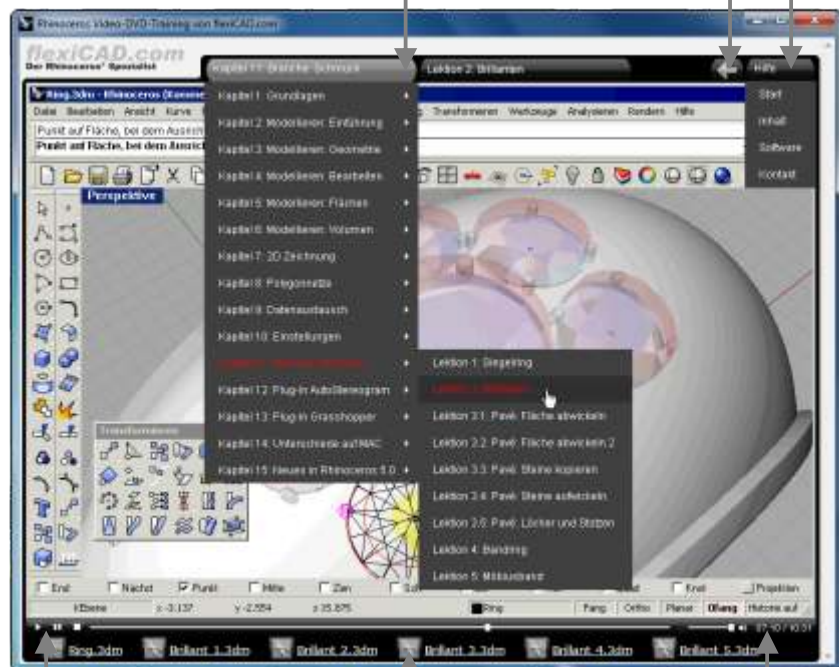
Rhinoceros Video-DVD-Training von flexiCAD.com

flexiCAD.com
Der Rhinoceros® Spezialist

Kapitel 11: Branche Schmuck
Lektion 2: Brillanten
Hilfe

Start
Inhalt
Software
Kontakt

Ring.3dm - Rhinoceros (Commercial)
Datei Bearbeiten Ansicht Kurve
Transformieren Werkzeuge Analysieren Rendern Hilfe
Punkt auf Fläche, bei dem Ausrichten
Punkt auf Fläche, bei dem Ausrichten

Perspektive

Kapitel 1: Grundlagen
Kapitel 2: Modellieren: Einführung
Kapitel 3: Modellieren: Geometrie
Kapitel 4: Modellieren: Bearbeiten
Kapitel 5: Modellieren: Flächen
Kapitel 6: Modellieren: Volumen
Kapitel 7: 2D Zeichnung
Kapitel 8: Polygonnetze
Kapitel 9: Datenaustausch
Kapitel 10: Einstellungen
Kapitel 11: Branche Schmuck
Kapitel 12: Plug-in Autodesk/program
Kapitel 13: Plug-in Grasshopper
Kapitel 14: Unterschiede auf MAC
Kapitel 15: Neues in Rhinoceros 5.0

Lektion 1: Siegelring
Lektion 2: Brillanten
Lektion 3.1: Pavé: Fläche abwickeln
Lektion 3.2: Pavé: Fläche abwickeln 2
Lektion 3.3: Pavé: Steine kopieren
Lektion 3.4: Pavé: Steine aufsetzen
Lektion 3.5: Pavé: Löcher und Stützen
Lektion 4: Bandring
Lektion 5: Mikroobjekt

Transformieren

End Nächst Punkt Mitte Zen
Ebene x -3.137 y -2.554 z 35.875 Ring
Fang Ortho Planar Ofang Historie auf
Proj Kreis
07:10 / 10:01

Ring.3dm Brillant_1.3dm Brillant_2.3dm Brillant_3.3dm Brillant_4.3dm Brillant_5.3dm